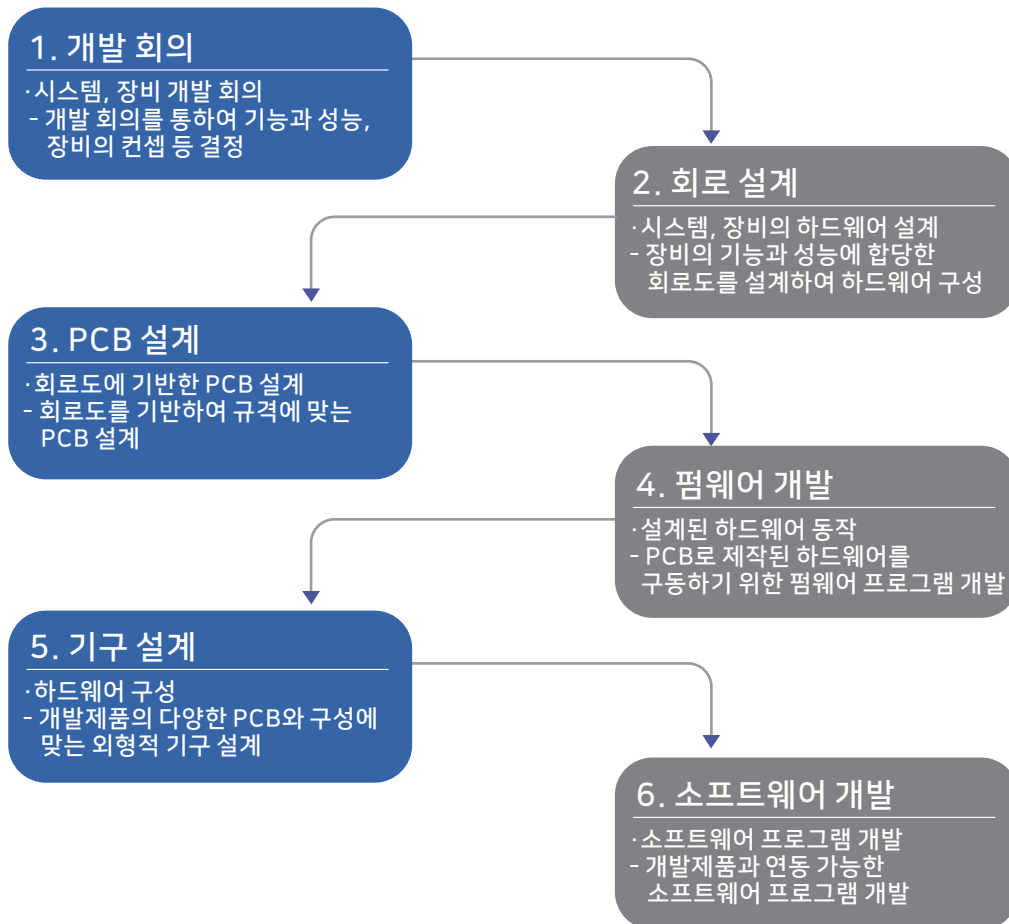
1. 개발 회의

·시스템, 장비 개발 회의
- 개발 회의를 통하여 기능과 성능, 장비의 컨셉 등 결정

2. 회로 설계

·시스템, 장비의 하드웨어 설계
- 장비의 기능과 성능에 합당한 회로도를 설계하여 하드웨어 구성

3. PCB 설계

·회로도에 기반한 PCB 설계
- 회로도를 기반하여 규격에 맞는 PCB 설계

4. 펌웨어 개발

·설계된 하드웨어 동작
- PCB로 제작된 하드웨어를 구동하기 위한 펌웨어 프로그램 개발

5. 기구 설계

·하드웨어 구성
- 개발제품의 다양한 PCB와 구성에 맞는 외형적 기구 설계

6. 소프트웨어 개발

·소프트웨어 프로그램 개발
- 개발제품과 연동 가능한 소프트웨어 프로그램 개발